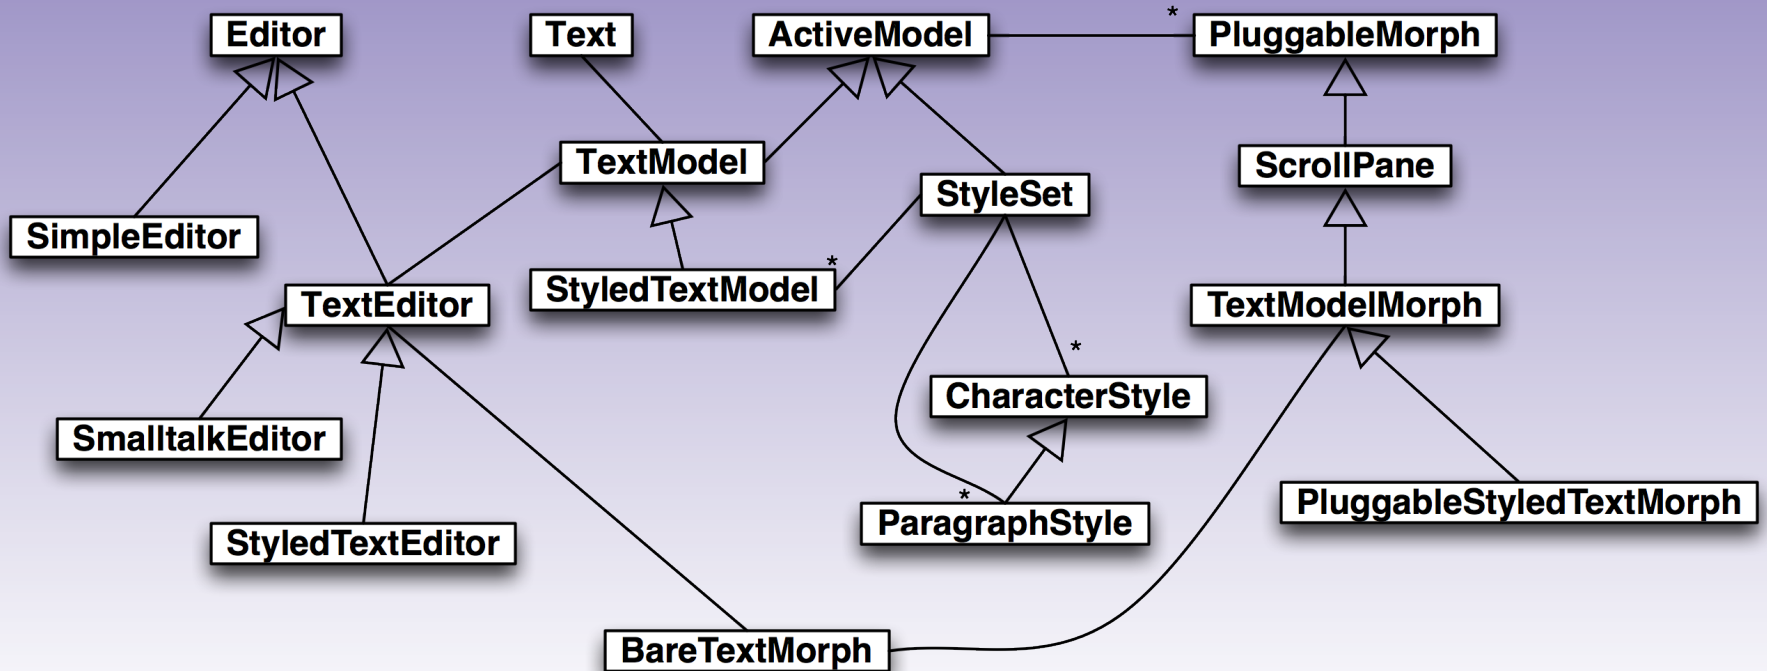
Editor

Text

ActiveModel

*

PluggableMorph

TextModel

ScrollPane

StyleSet

SimpleEditor

*

StyledTextModel

TextEditor

TextModelMorph

*

CharacterStyle

SmalltalkEditor

*

ParagraphStyle

PluggableStyledTextMorph

StyledTextEditor

BareTextMorph